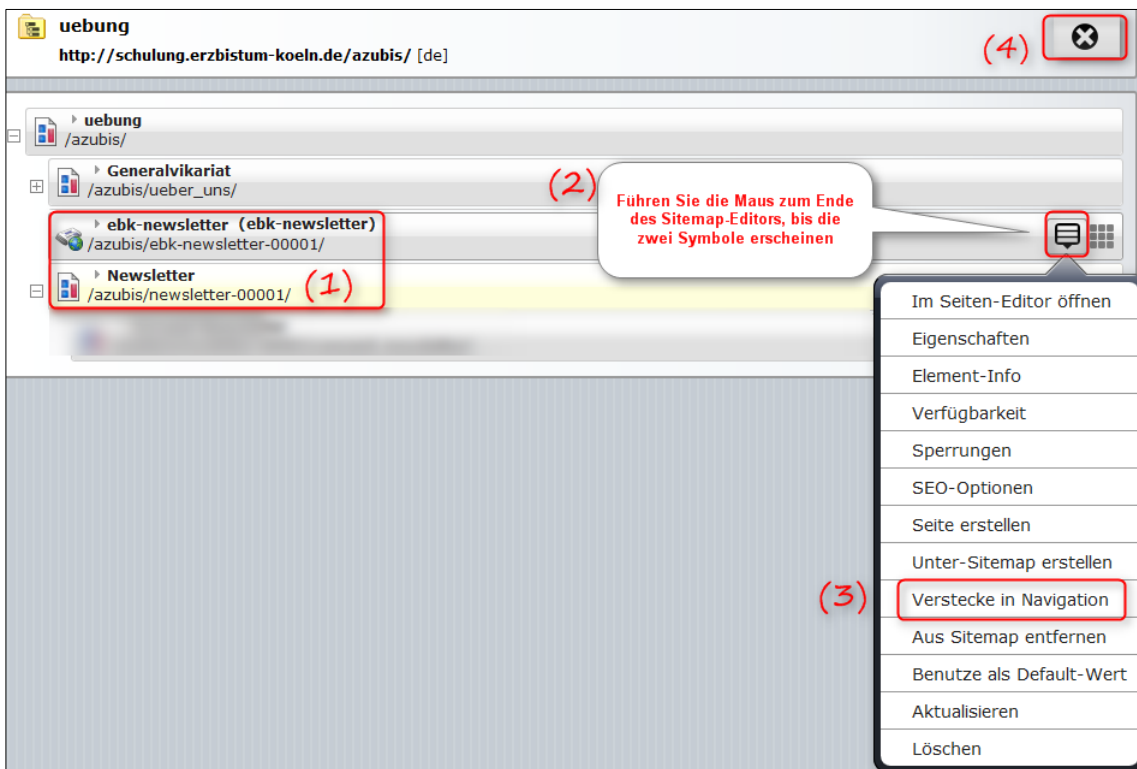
uebung
http://schulung.erzbistum-koeln.de/azubis/ [de]

(4)

uebung
/azubis/

Generalvikariat
/azubis/ueber_uns/

(2)

Führen Sie die Maus zum Ende des Sitemap-Editors, bis die zwei Symbole erscheinen

ebk-newsletter (ebk-newsletter)
/azubis/ebk-newsletter-00001/

Newsletter
/azubis/newsletter-00001/

(1)

Im Seiten-Editor öffnen
Eigenschaften
Element-Info
Verfügbarkeit
Sperrungen
SEO-Optionen
Seite erstellen
Unter-Sitemap erstellen
(3)
Verstecke in Navigation
Aus Sitemap entfernen
Benutze als Default-Wert
Aktualisieren
Löschen